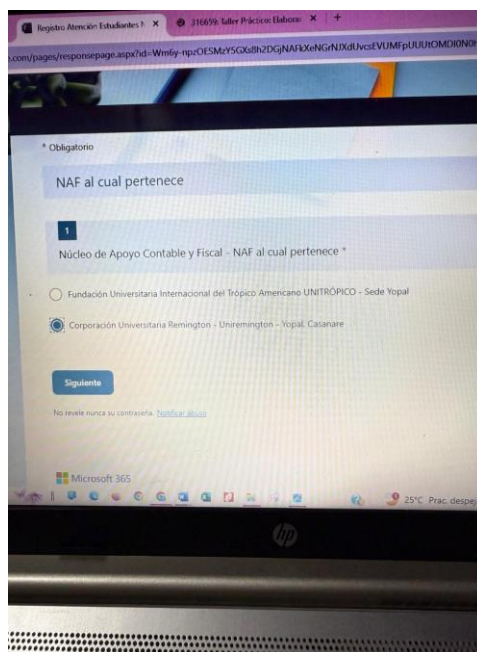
Registro Atención Estudiantes N ×
316659: Taller Práctico: Elabora ×
+
.com/pages/responsepage.aspx?id=Wm6y-npzOESMzY5GXs8h2DGjNAFkXeNGrNJXdUvcsEVUMFpUUUtOMDI0N0

* Obligatorio

NAF al cual pertenece

1

Núcleo de Apoyo Contable y Fiscal - NAF al cual pertenece *

Fundación Universitaria Internacional del Trópico Americano UNITRÓPICO - Sede Yopal

Corporación Universitaria Remington - Uniremington - Yopal, Casanare

Siguiente

No revele nunca su contraseña. Notificar abuso

Microsoft 365

25°C Parc. despej

hp